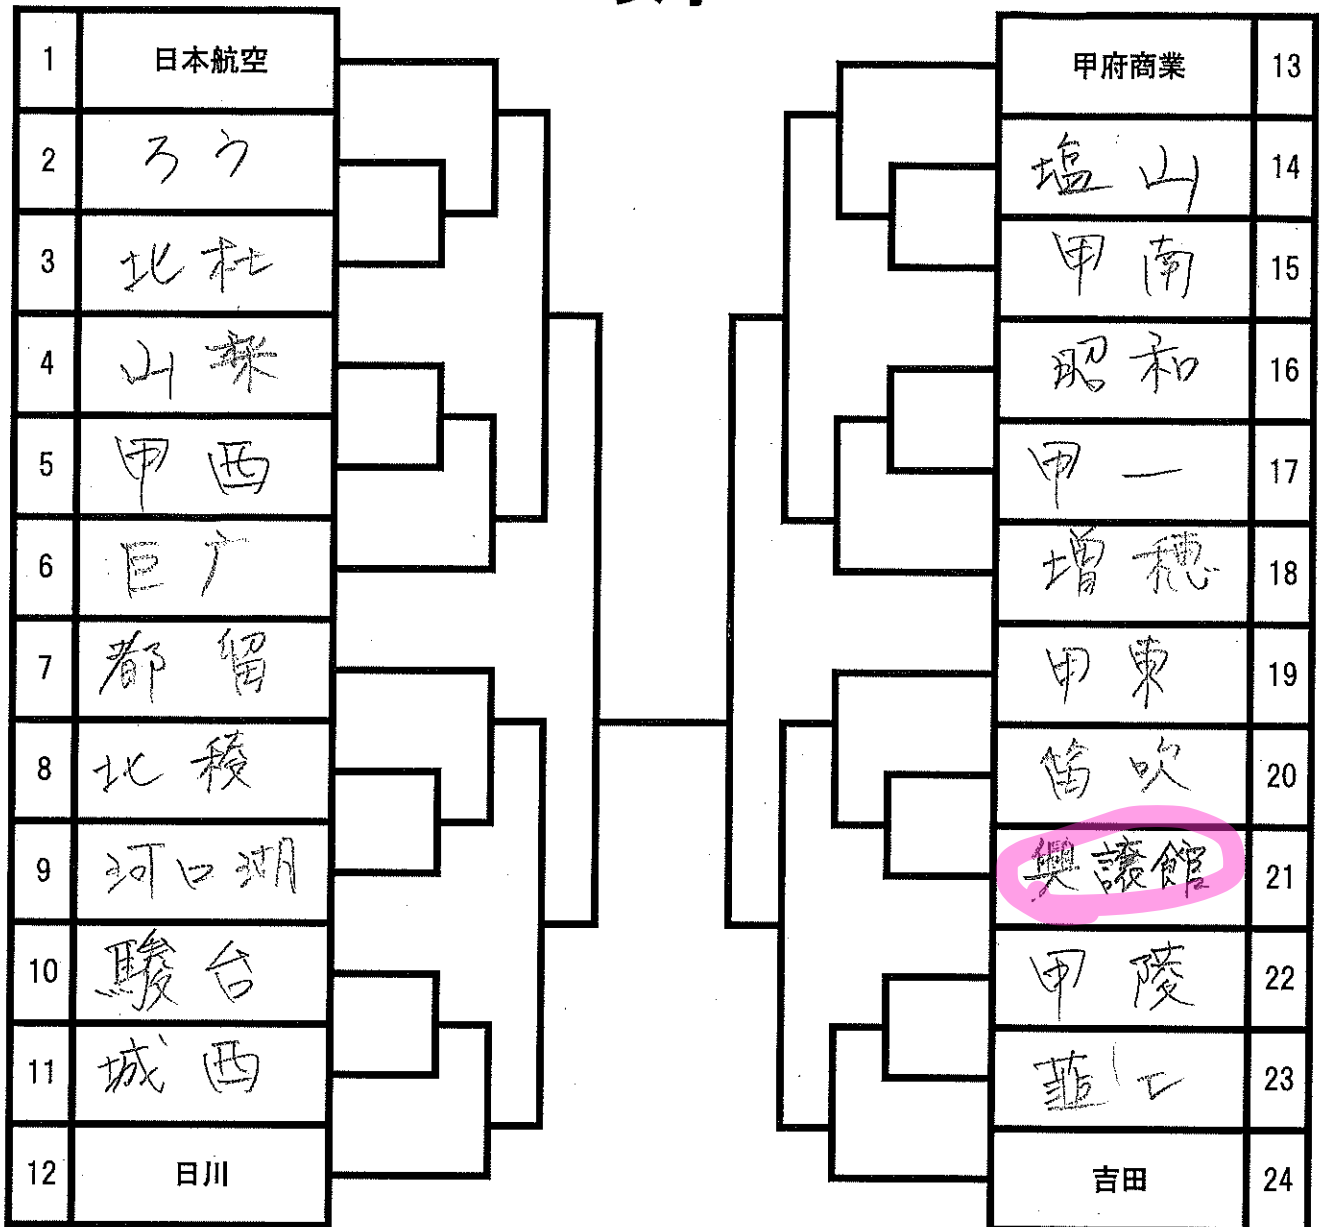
| 1 | 日本航空 |
|---|---|
| 2 | ろう |
| 3 | 北杜 |
| 4 | 山梨 |
| 5 | 甲西 |
| 6 | 巨摩 |
| 7 | 都留 |
| 8 | 北稜 |
| 9 | 河口湖 |
| 10 | 駿台 |
| 11 | 城西 |
| 12 | 日川 |

| 甲府商業 | 13 |
|---|---|
| 塩山 | 14 |
| 甲南 | 15 |
| 昭和 | 16 |
| 甲一 | 17 |
| 増穂 | 18 |
| 甲東 | 19 |
| 笛吹 | 20 |
| 興譲館 | 21 |
| 甲陵 | 22 |
| 韮工 | 23 |
| 吉田 | 24 |